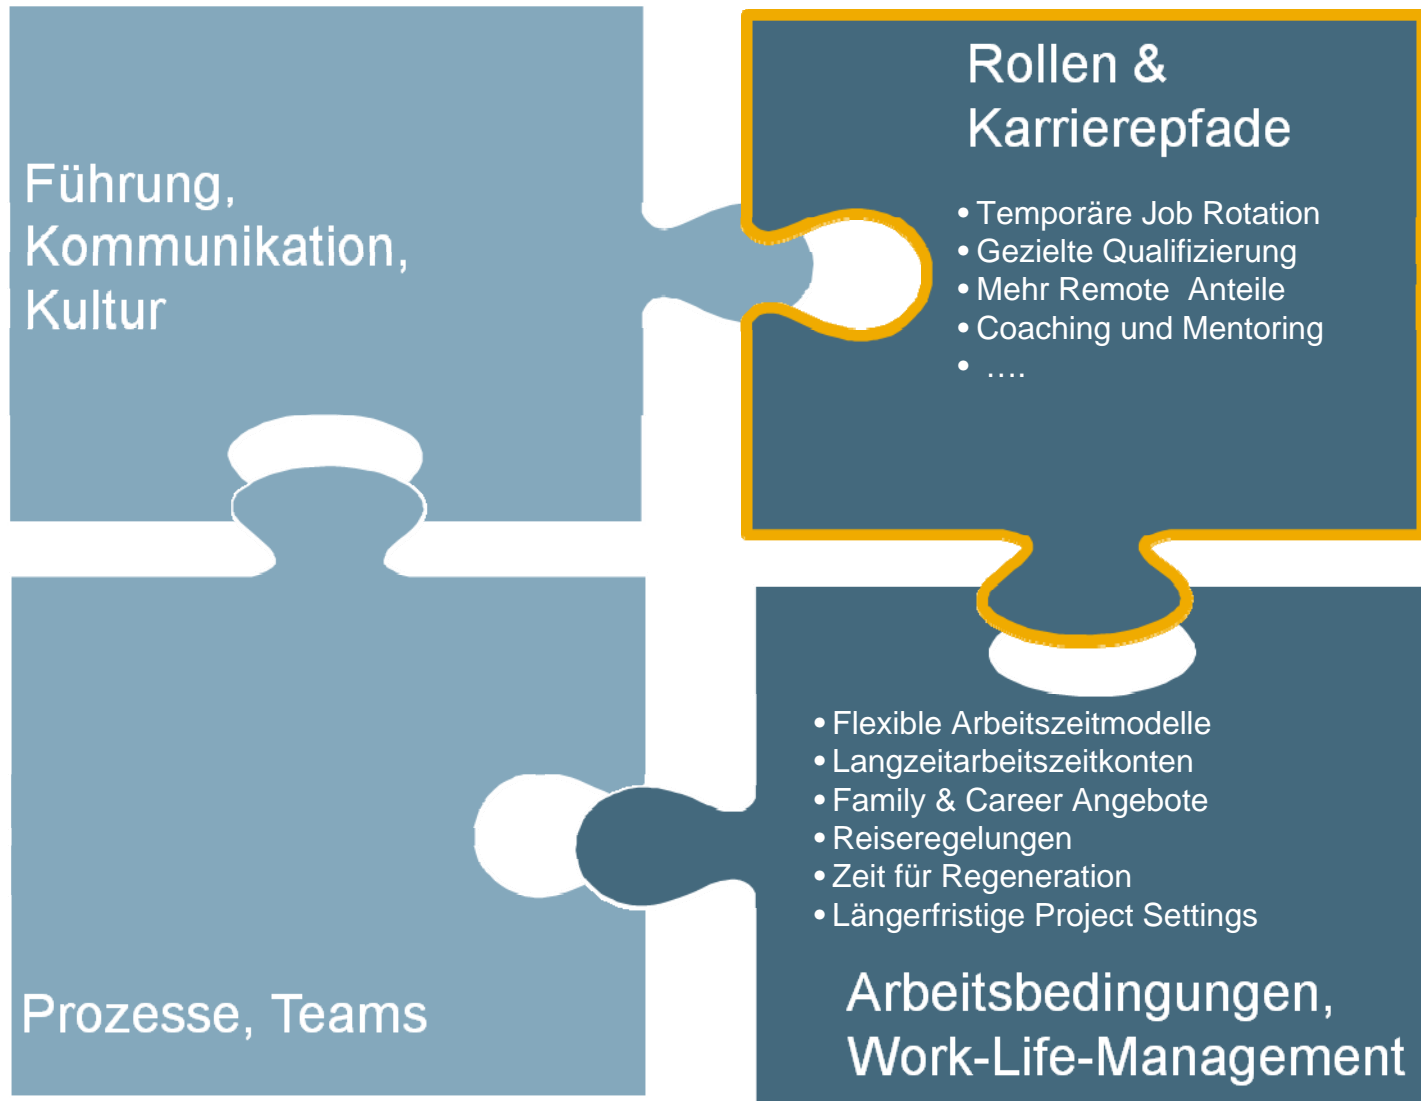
Führung, Kommunikation, Kultur

Rollen & Karrierepfade

• Temporäre Job Rotation
• Gezielte Qualifizierung
• Mehr Remote Anteile
• Coaching und Mentoring
• ….

Prozesse, Teams

• Flexible Arbeitszeitmodelle
• Langzeitarbeitszeitkonten
• Family & Career Angebote
• Reiseregelungen
• Zeit für Regeneration
• Längerfristige Project Settings

Arbeitsbedingungen, Work-Life-Management